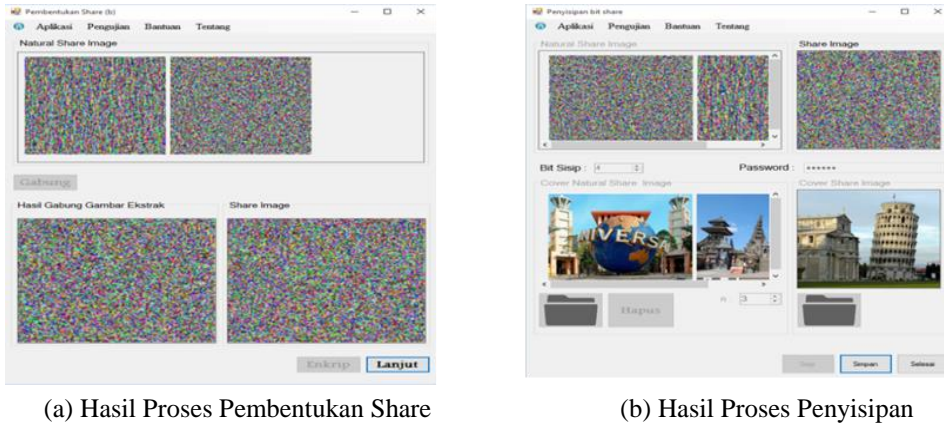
Pembentukan Share (b)

Aplikasi Pengujian Bantuan Tentang

Natural Share Image

Gabung

Hasil Gabung Gambar Ekstrak

Share Image

Enkrip

Lanjut

Penyisipan bit share

Aplikasi Pengujian Bantuan Tentang

Natural Share Image

Share Image

Bit Sisip : 4

Password : ••••••

Cover Natural Share Image

Cover Share Image

Hapus

n 3

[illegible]

Simpan

Selesai

(a) Hasil Proses Pembentukan Share

(b) Hasil Proses Penyisipan